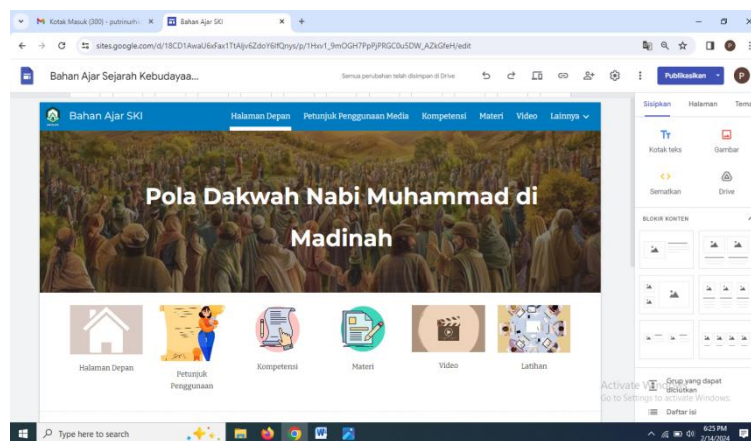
Kotak Masuk (300) - putrinurh ×
Bahan Ajar SKI ×
+
sites.google.com/d/18CD1AwaU6xFax1TtAljv6ZdoY6lfQnys/p/1Hxv1_9mOGH7PpPjPRGC0uSDW_AZkGfeH/edit
Bahan Ajar Sejarah Kebudayaa...
Semua perubahan telah disimpan di Drive
Publikasikan
P
Bahan Ajar SKI
Halaman Depan
Petunjuk Penggunaan Media
Kompetensi
Materi
Video
Lainnya
Pola Dakwah Nabi Muhammad di Madinah
Halaman Depan
Petunjuk Penggunaan
Kompetensi
Materi
Video
Latihan
Sisipkan
Halaman
Tema
Kotak teks
Gambar
Sematkan
Drive
BLOKIR KONTEN
Grup yang dapat diciutkan
Daftar isi
Activate Windows
Go to Settings to activate Windows.
Type here to search
6:25 PM
2/14/2024